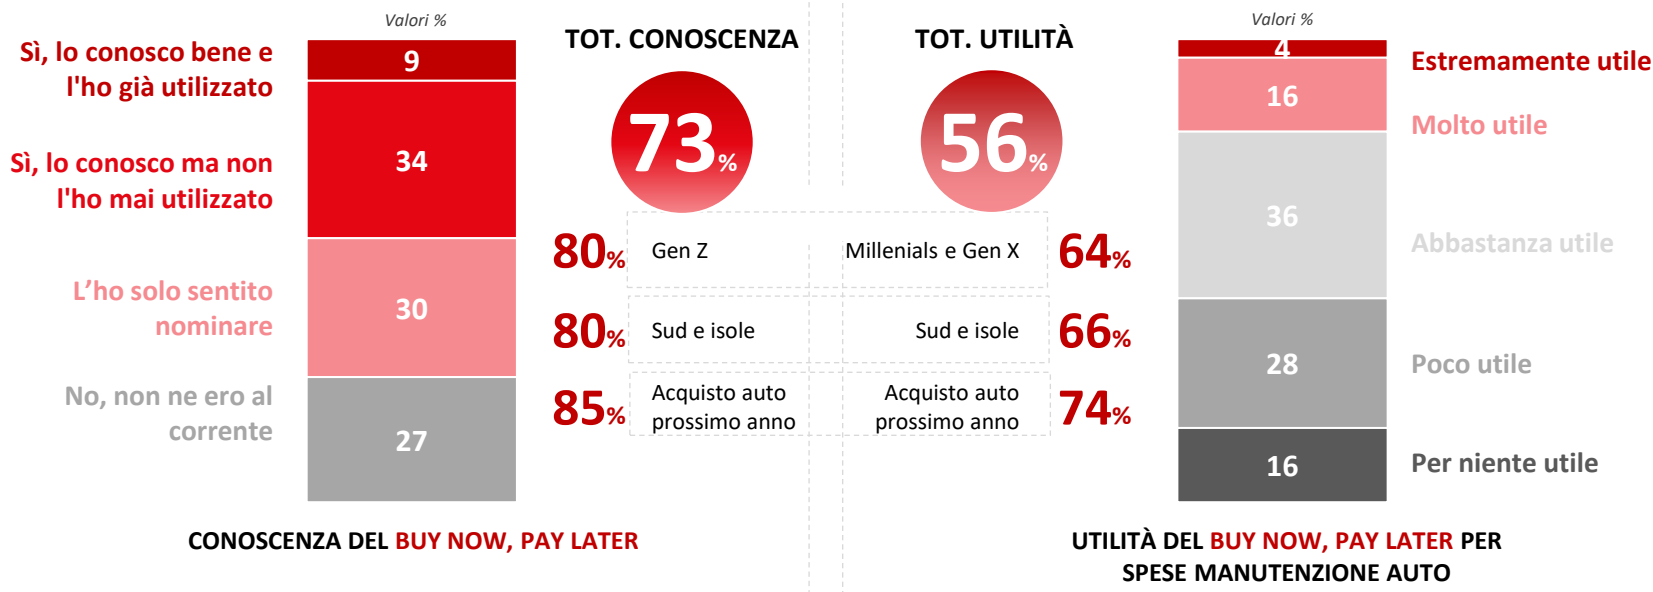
Valori %

Sì, lo conosco bene e l'ho già utilizzato

9

Sì, lo conosco ma non l'ho mai utilizzato

34

L'ho solo sentito nominare

30

No, non ne ero al corrente

27

TOT. CONOSCENZA

73%

80% Gen Z

80% Sud e isole

85% Acquisto auto prossimo anno

CONOSCENZA DEL BUY NOW, PAY LATER

TOT. UTILITÀ

56%

Millenials e Gen X 64%

Sud e isole 66%

Acquisto auto prossimo anno 74%

Valori %

4

Estremamente utile

16

Molto utile

36

Abbastanza utile

28

Poco utile

16

Per niente utile

UTILITÀ DEL BUY NOW, PAY LATER PER SPESE MANUTENZIONE AUTO